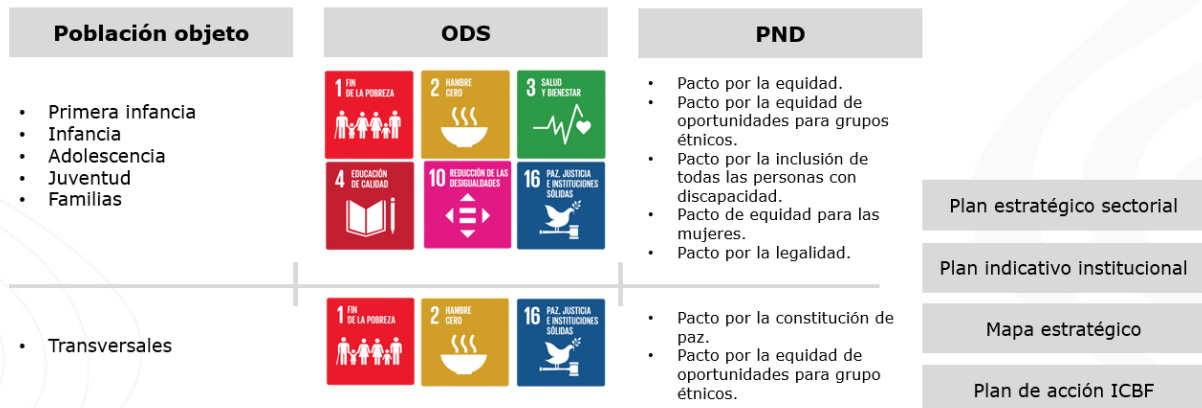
Población objeto

ODS

PND

- Primera infancia
- Infancia
- Adolescencia
- Juventud
- Familias

1 FIN DE LA POBREZA
2 HAMBRE CERO
3 SALUD Y BIENESTAR
4 EDUCACIÓN DE CALIDAD
10 REDUCCIÓN DE LAS DESIGUALDADES
16 PAZ, JUSTICIA E INSTITUCIONES SÓLIDAS

- Pacto por la equidad.
- Pacto por la equidad de oportunidades para grupos étnicos.
- Pacto por la inclusión de todas las personas con discapacidad.
- Pacto de equidad para las mujeres.
- Pacto por la legalidad.

- Transversales

1 FIN DE LA POBREZA
2 HAMBRE CERO
16 PAZ, JUSTICIA E INSTITUCIONES SÓLIDAS

- Pacto por la constitución de paz.
- Pacto por la equidad de oportunidades para grupo étnicos.

Plan estratégico sectorial

Plan indicativo institucional

Mapa estratégico

Plan de acción ICBF